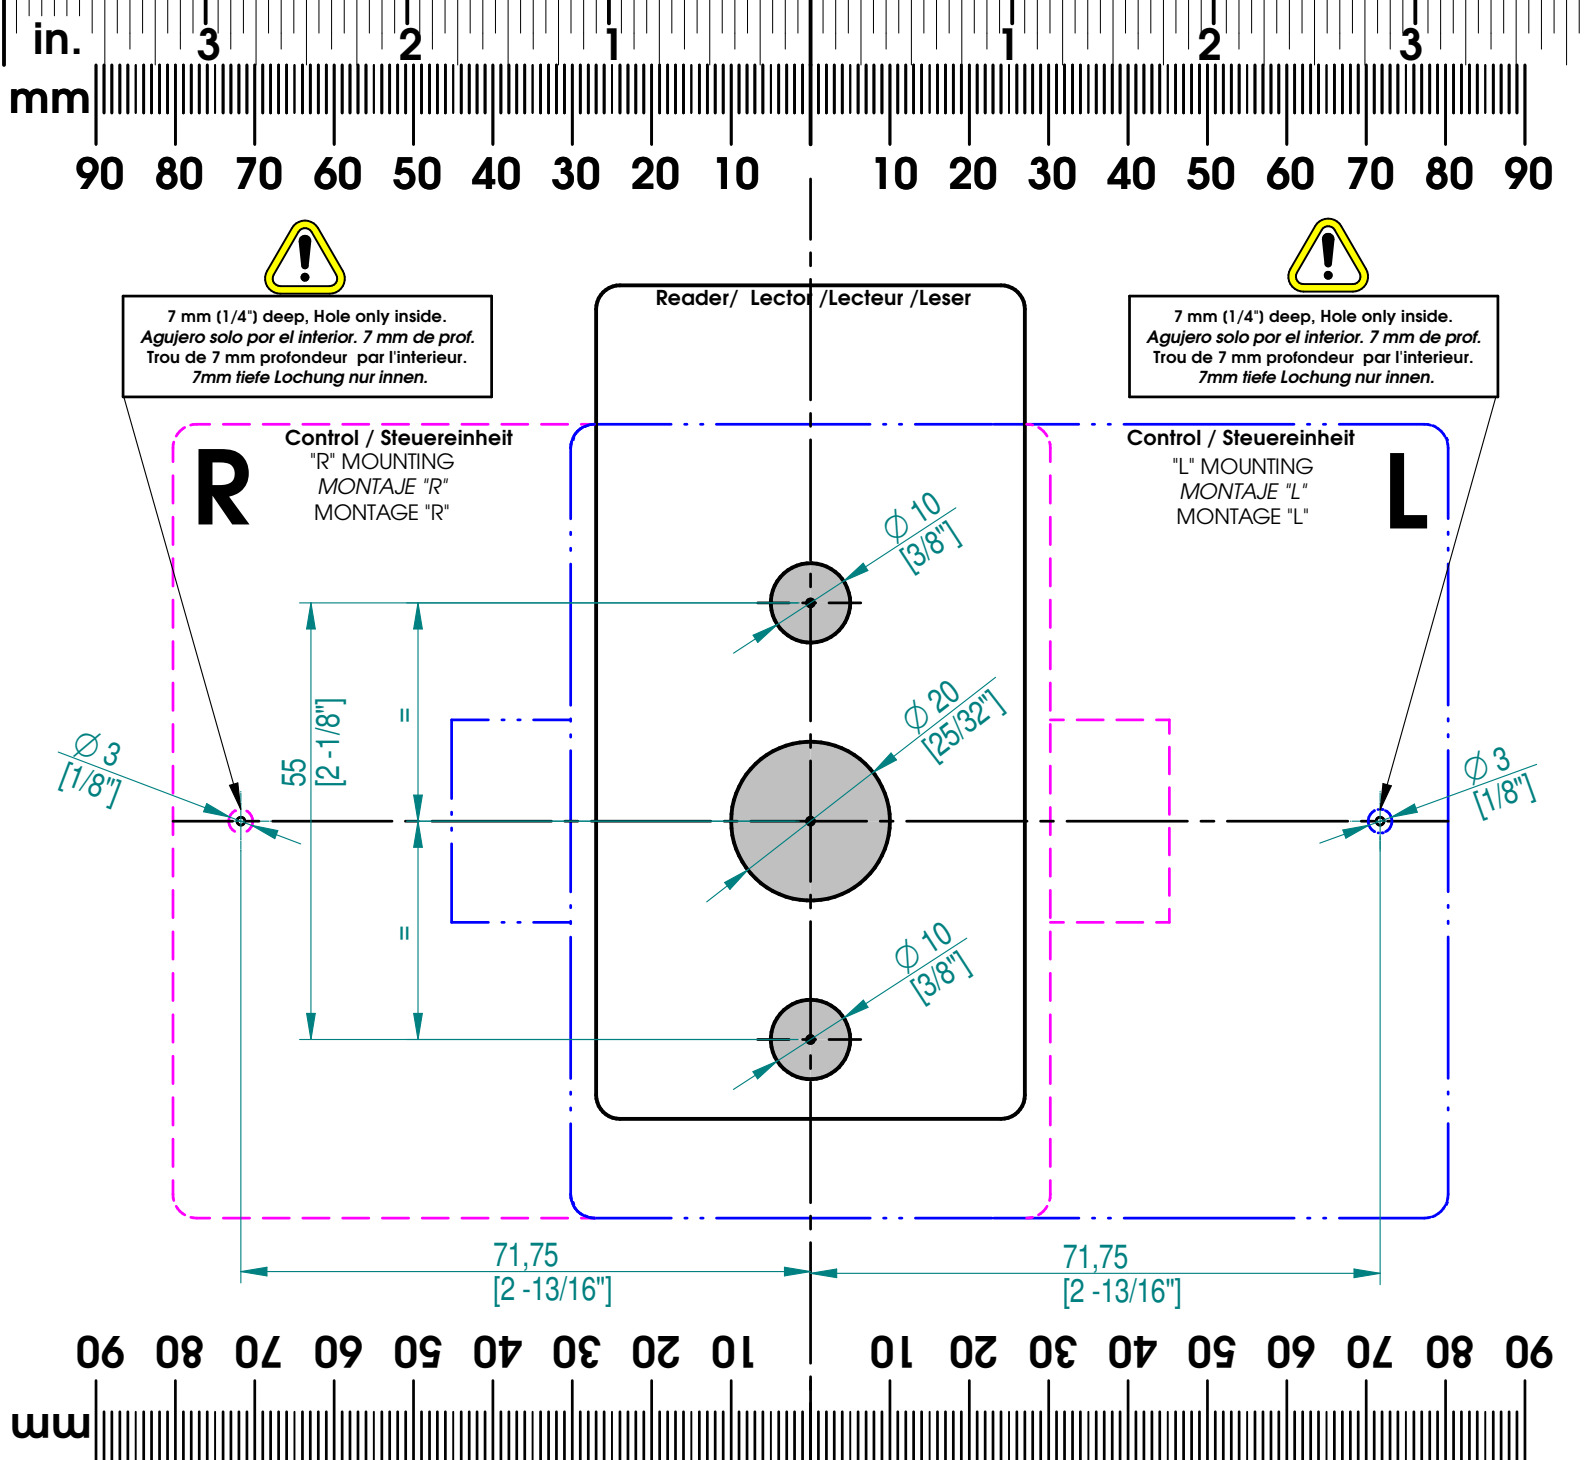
in. 3 2 1 1 2 3
mm
90 80 70 60 50 40 30 20 10 10 20 30 40 50 60 70 80 90

7 mm (1/4") deep, Hole only inside.
Agujero solo por el interior. 7 mm de prof.
Trou de 7 mm profondeur par l'interieur.
7mm tiefe Lochung nur innen.

Reader/ Lector /Lecteur /Leser

7 mm (1/4") deep, Hole only inside.
Agujero solo por el interior. 7 mm de prof.
Trou de 7 mm profondeur par l'interieur.
7mm tiefe Lochung nur innen.

Control / Steuereinheit
R
"R" MOUNTING
MONTAJE "R"
MONTAGE "R"

Control / Steuereinheit
"L" MOUNTING
MONTAJE "L"
MONTAGE "L"
L

$\phi$ 10
[3/8"]

$\phi$ 20
[25/32"]

$\phi$ 10
[3/8"]

$\phi$ 3
[1/8"]

55
[2 -1/8"]

=
=

$\phi$ 3
[1/8"]

71,75
[2 -13/16"]

71,75
[2 -13/16"]

90 80 70 60 50 40 30 20 10 10 20 30 40 50 60 70 80 90
mm